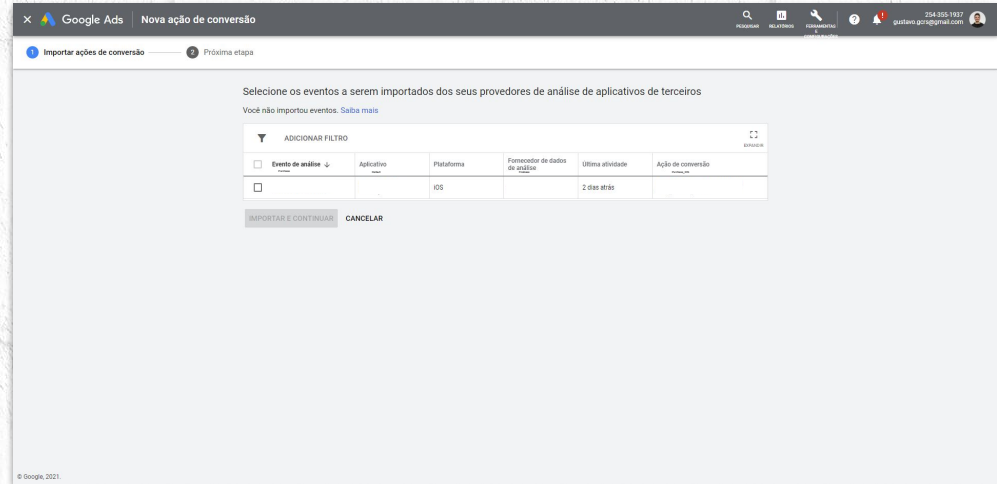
× Google Ads | Nova ação de conversão

PESQUISAR RELATÓRIOS FERRAMENTAS E CONFIGURAÇÕES

254-355-1937
gustavo.gcra@gmail.com

1 Importar ações de conversão — 2 Próxima etapa

Selecione os eventos a serem importados dos seus provedores de análise de aplicativos de terceiros

Você não importou eventos. Saiba mais

ADICIONAR FILTRO

EXPANDIR

| | Evento de análise ↓ | Aplicativo | Plataforma | Fornecedor de dados de análise | Última atividade | Ação de conversão |
|---|---|---|---|---|---|---|
| ☐ | | | iOS | | 2 dias atrás | |

IMPORTAR E CONTINUAR CANCELAR

© Google, 2021.